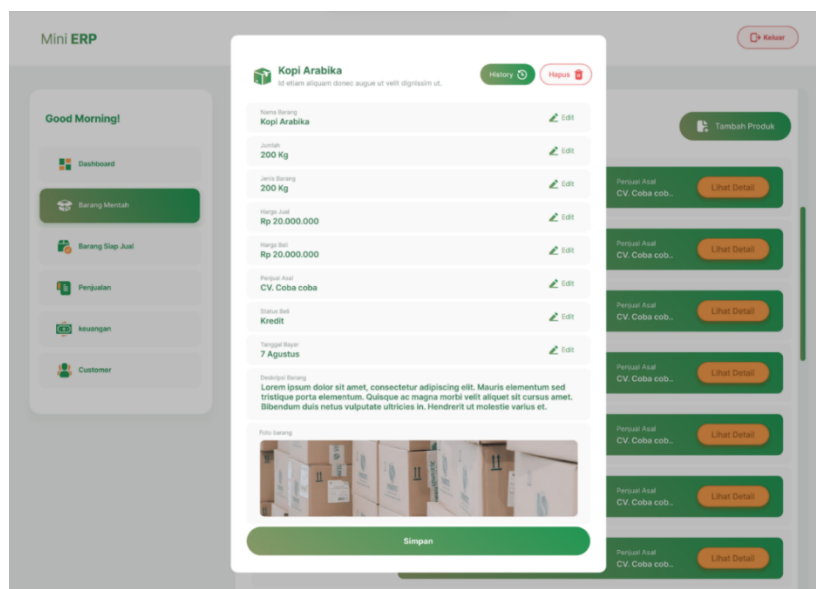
Mini ERP

Keluar

Good Morning!

Dashboard

Barang Mentah

Barang Siap Jual

Penjualan

keuangan

Customer

Kopi Arabika
Id etiam aliquam donec augue ut velit dignissim ut.

History

Hapus

Nama Barang
Kopi Arabika
Edit

Jumlah
200 Kg
Edit

Jenis Barang
200 Kg
Edit

Harga Jual
Rp 20.000.000
Edit

Harga Beli
Rp 20.000.000
Edit

Penjual Asal
CV. Coba coba
Edit

Status Beli
Kredit
Edit

Tanggal Bayar
7 Agustus
Edit

Deskripsi Barang
Lorem ipsum dolor sit amet, consectetur adipiscing elit. Mauris elementum sed tristique porta elementum. Quisque ac magna morbi velit aliquet sit cursus amet. Bibendum duis netus vulputate ultricies in. Hendrerit ut molestie varius et.

Foto barang

Simpan

Tambah Produk

Penjual Asal
CV. Coba cob..
Lihat Detail

Penjual Asal
CV. Coba cob..
Lihat Detail

Penjual Asal
CV. Coba cob..
Lihat Detail

Penjual Asal
CV. Coba cob..
Lihat Detail

Penjual Asal
CV. Coba cob..
Lihat Detail

Penjual Asal
CV. Coba cob..
Lihat Detail

Penjual Asal
CV. Coba cob..
Lihat Detail